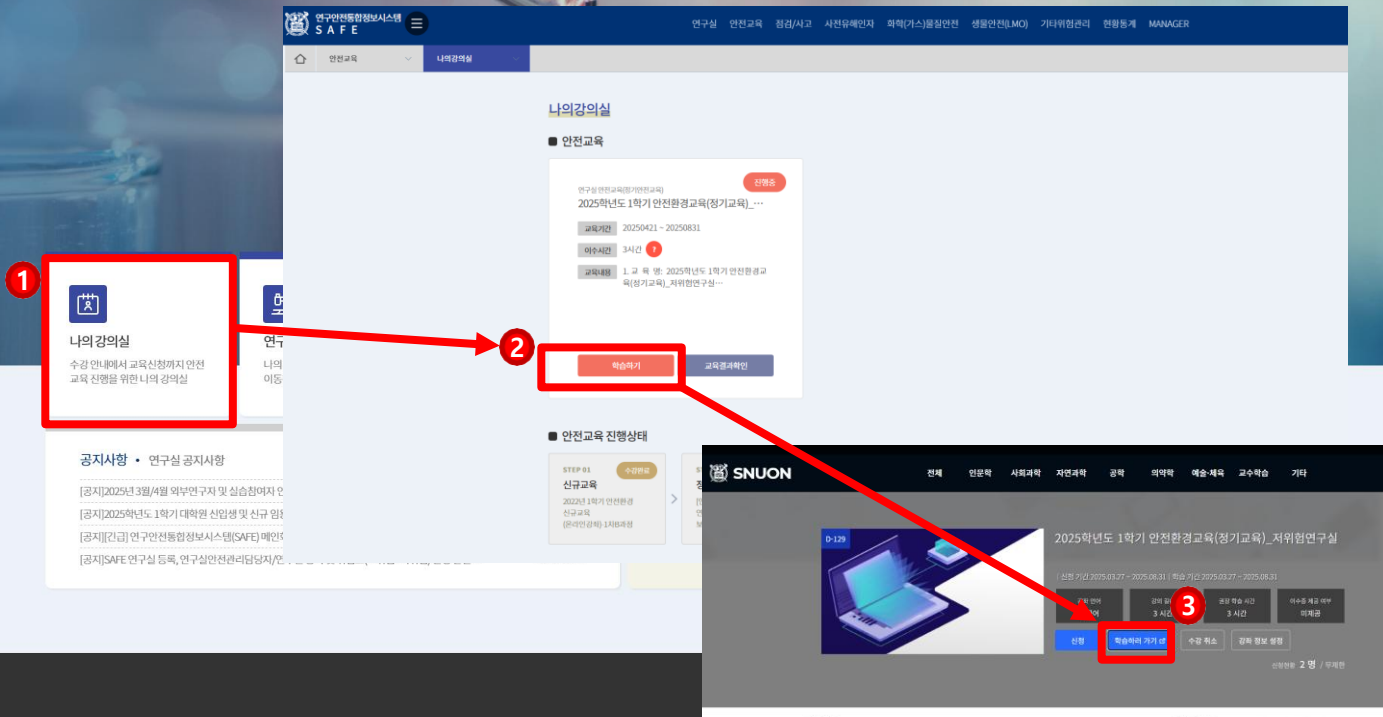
1

나의 강의실

수강 안내에서 교육신청까지 안전 교육 진행을 위한 나의 강의실

연구

나의
이동

공지사항 • 연구실 공지사항

[공지]2025년 3월/4월 외부연구자 및 실습참여자 안

[공지]2025학년도 1학기 대학원 신입생 및 신규 임

[공지][긴급] 연구안전통합정보시스템(SAFE) 메인

[공지]SAFE 연구실 등록, 연구실안전관리담당자/연

연구안전통합정보시스템 SAFE

연구실 안전교육 점검/사고 사전유해인자 화학(가스)물질안전 생물안전(LMO) 기타위험관리 현황통계 MANAGER

안전교육 나의강의실

나의강의실

안전교육

연구실 안전교육(정기안전교육)

진행중

2025학년도 1학기 안전환경교육(정기교육)_...

교육기간 20250421 ~ 20250831

이수시간 3시간 ?

교육내용 1. 교 육 명: 2025학년도 1학기 안전환경교육(정기교육)_저위험연구실...

2

학습하기 교육결과확인

안전교육 진행상태

STEP 01 수강완료

신규교육

2022년 1학기 안전환경 신규교육 (온라인강좌) 1차B과정

SNUON

전체 인문학 사회과학 자연과학 공학 의약학 예술·체육 교수학습 기타

D-129

2025학년도 1학기 안전환경교육(정기교육)_저위험연구실

신청 기간 2025.03.27 ~ 2025.08.31 | 학습 기간 2025.03.27 ~ 2025.08.31

강의 언어 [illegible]어 강의 횟수 3 시간 권장 학습 시간 3 시간 이수증 제공 여부 미제공

3

신청 학습하러 가기 수강 취소 강좌 정보 설정

신청현황 2 명 / 무제한